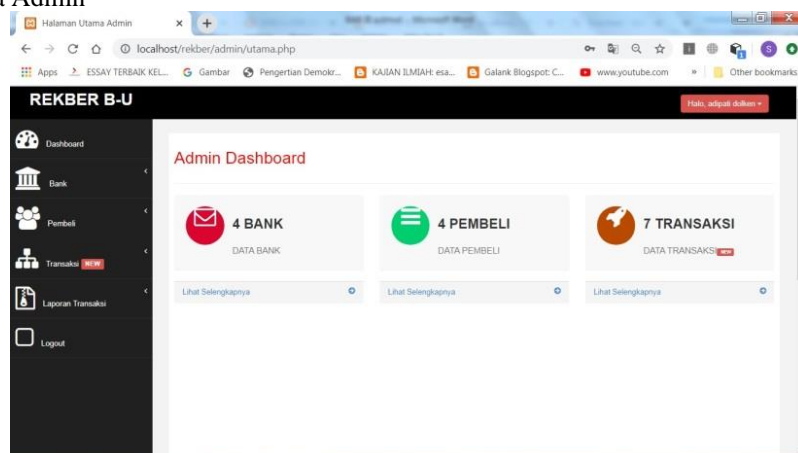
t Admin

Halaman Utama Admin ×

localhost/rekber/admin/utama.php

Apps ESSAY TERBAIK KEL... Gambar Pengertian Demokr... KAJIAN ILMIAH: esa... Galank Blogspot: C... www.youtube.com » Other bookmarks

REKBER B-U

Halo, adipati dolken

Dashboard

Bank

Pembeli

Transaksi NEW

Laporan Transaksi

Logout

Admin Dashboard

4 BANK

DATA BANK

Lihat Selengkapnya

4 PEMBELI

DATA PEMBELI

Lihat Selengkapnya

7 TRANSAKSI

DATA TRANSAKSI NEW

Lihat Selengkapnya